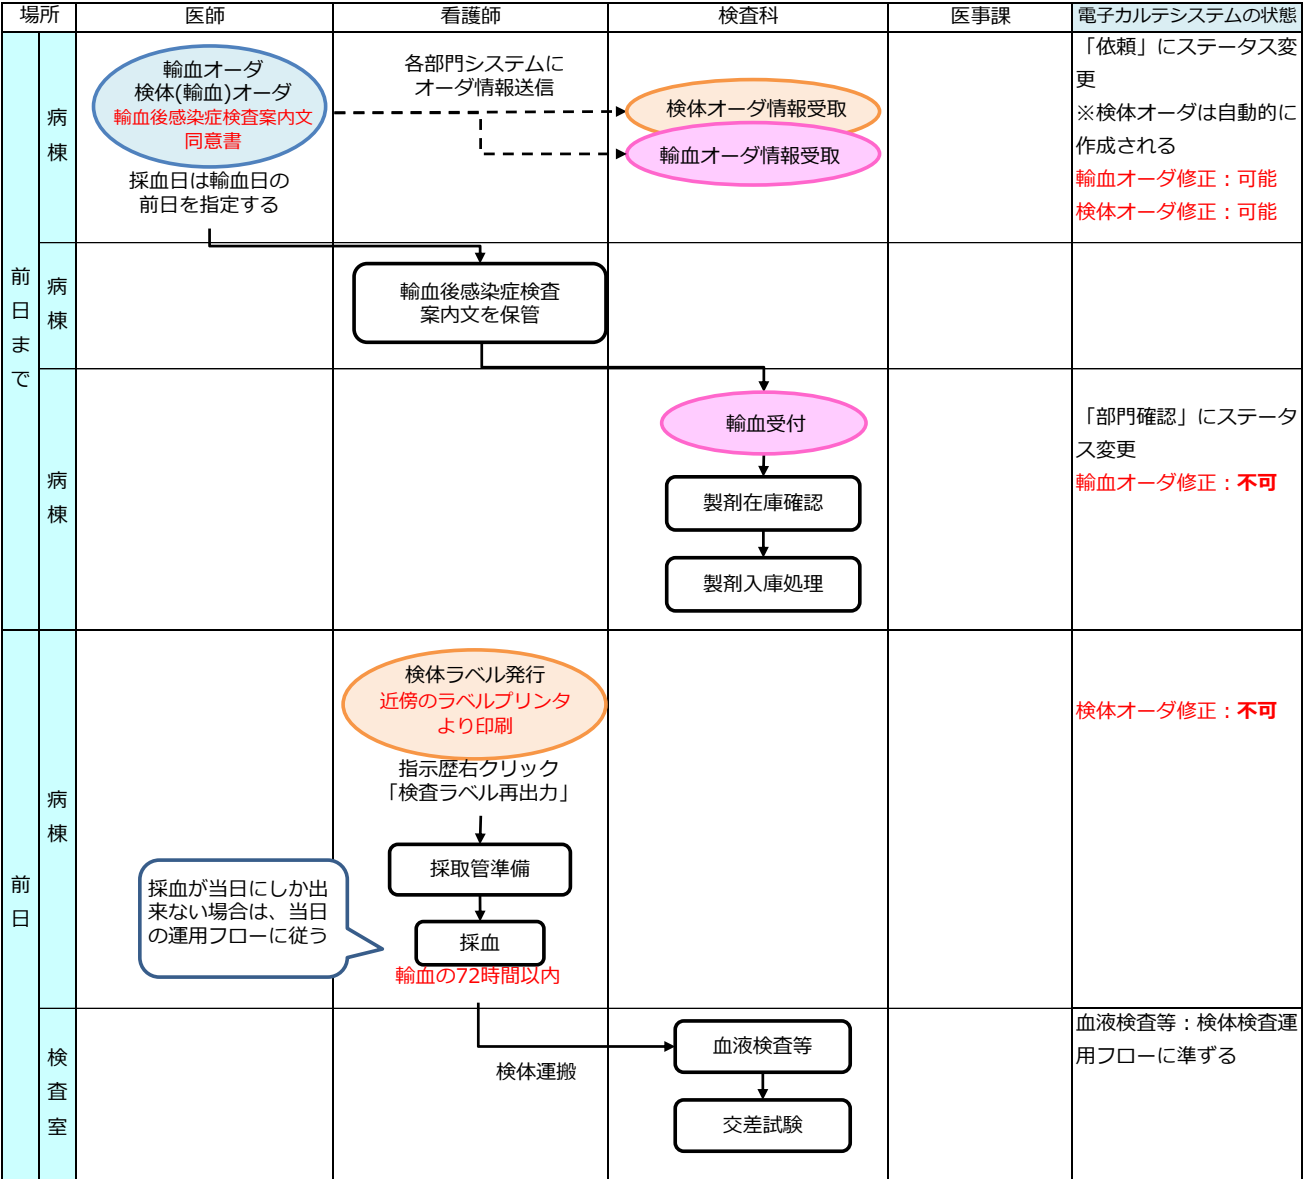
| 場所 | | 医師 | 看護師 | 検査科 | 医事課 | 電子カルテシステムの状態 |
|---|---|---|---|---|---|---|
| 前日まで | 病棟 | 輸血オーダ 検体(輸血)オーダ 輸血後感染症検査案内文 同意書 採血日は輸血日の前日を指定する | 各部門システムに オーダ情報送信 | 検体オーダ情報受取 輸血オーダ情報受取 | | 「依頼」にステータス変更 ※検体オーダは自動的に作成される 輸血オーダ修正：可能 検体オーダ修正：可能 |
| | 病棟 | | 輸血後感染症検査案内文を保管 | | | |
| | 病棟 | | | 輸血受付 製剤在庫確認 製剤入庫処理 | | 「部門確認」にステータス変更 輸血オーダ修正：不可 |
| 前日 | 病棟 | 採血が当日にしか出来ない場合は、当日の運用フローに従う | 検体ラベル発行 近傍のラベルプリンタより印刷 指示歴右クリック「検査ラベル再出力」 採取管準備 採血 輸血の72時間以内 | | | 検体オーダ修正：不可 |
| | 検査室 | | 検体運搬 | 血液検査等 交差試験 | | 血液検査等：検体検査運用フローに準ずる |